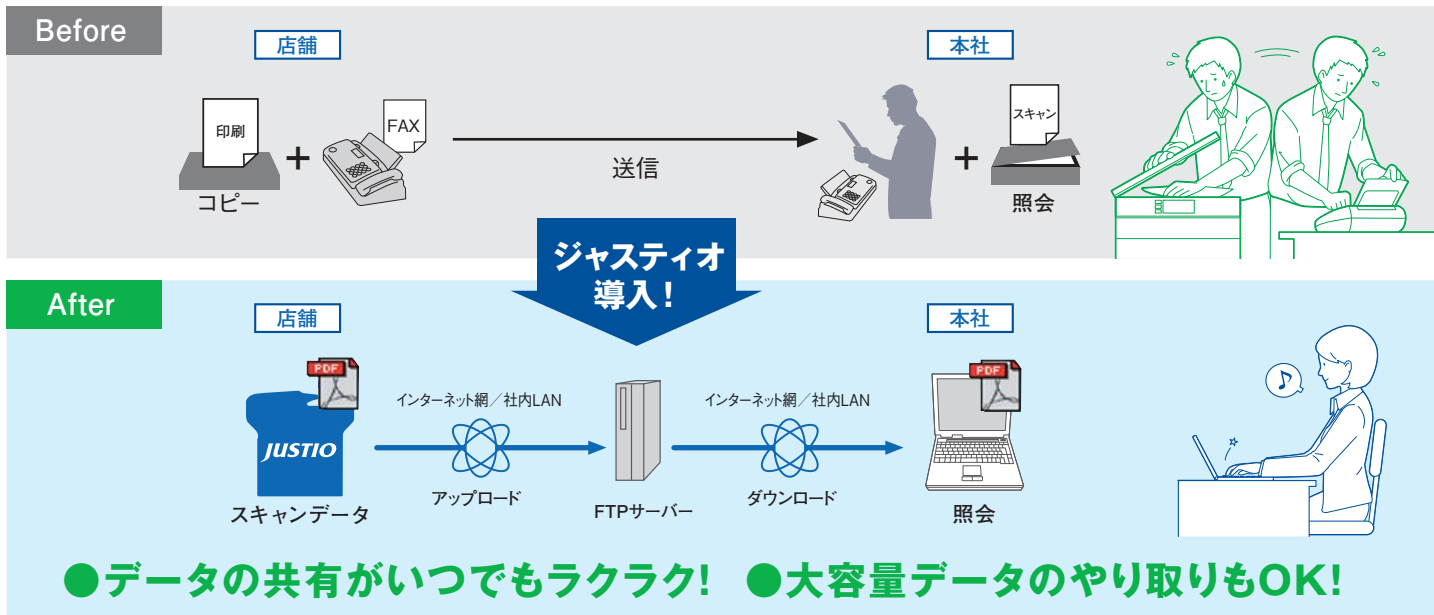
Before

店舗

印刷

コピー

FAX

送信

本社

スキャン

照会

ジャスティオ導入！

After

店舗

PDF

JUSTIO

スキャンデータ

インターネット網／社内LAN

アップロード

FTPサーバー

インターネット網／社内LAN

ダウンロード

本社

PDF

照会

●データの共有がいつでもラクラク！ ●大容量データのやり取りもOK！